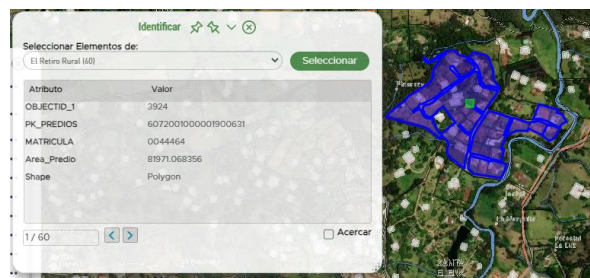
Identificar

Seleccionar Elementos de:

El Retiro Rural (60)

Seleccionar

| Atributo | Valor |
|---|---|
| OBJECTID_1 | 3924 |
| PK_PREDIOS | 6072001000001900631 |
| MATRICULA | 0044464 |
| Area_Predio | 81971.068356 |
| Shape | Polygon |

1 / 60

Acercar

La Margarita